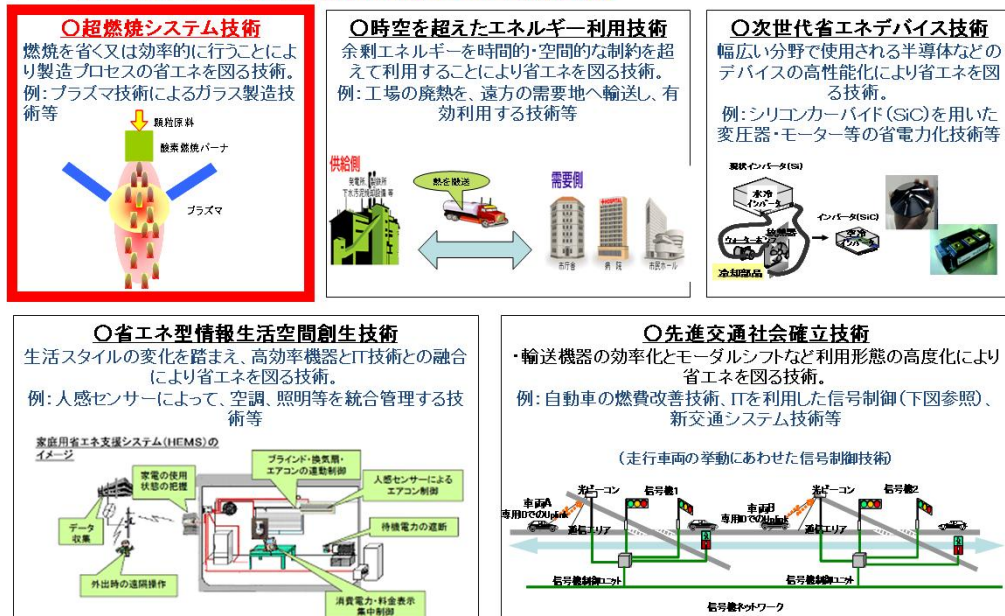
○超燃焼システム技術

燃焼を省く又は効率的に行うことにより製造プロセスの省エネを図る技術。
例：プラズマ技術によるガラス製造技術等

顆粒原料
酸素燃焼バーナ
プラズマ

○時空を超えたエネルギー利用技術

余剰エネルギーを時間的･空間的な制約を超えて利用することにより省エネを図る技術。
例：工場の廃熱を、遠方の需要地へ輸送し、有効利用する技術等

供給側
発電所 製鉄所 下水汚泥処理施設 等
熱全搬送
需要側
市庁舎
病院
市民ホール

○次世代省エネデバイス技術

幅広い分野で使用される半導体などのデバイスの高性能化により省エネを図る技術。
例：シリコンカーバイド（SiC）を用いた変圧器･モーター等の省電力化技術等

現状インバータ(Si)
水冷インバータ
インバータ(SiC)
空冷インバータ
ウォーターポンプ
放熱器
冷却部品

○省エネ型情報生活空間創生技術

生活スタイルの変化を踏まえ、高効率機器とIT技術との融合により省エネを図る技術。
例：人感センサーによって、空調、照明等を統合管理する技術等

家庭用省エネ支援システム（HEMS）のイメージ
家電の使用状態の把握
ブラインド･換気扇･エアコンの連動制御
人感センサーによるエアコン制御
データ収集
待機電力の遮断
外出時の遠隔操作
消費電力･料金表示集中制御

○先進交通社会確立技術

・輸送機器の効率化とモーダルシフトなど利用形態の高度化により省エネを図る技術。
例：自動車の燃費改善技術、ITを利用した信号制御（下図参照）、新交通システム技術等

（走行車両の挙動にあわせた信号制御技術）

車両A 専用DSRCのUplink
光ビーコン
信号機1
通信エリア
車両B 専用DSRCのUplink
光ビーコン
信号機2
通信エリア
信号機制御ユニット
信号機制御ユニット
信号機ネットワーク